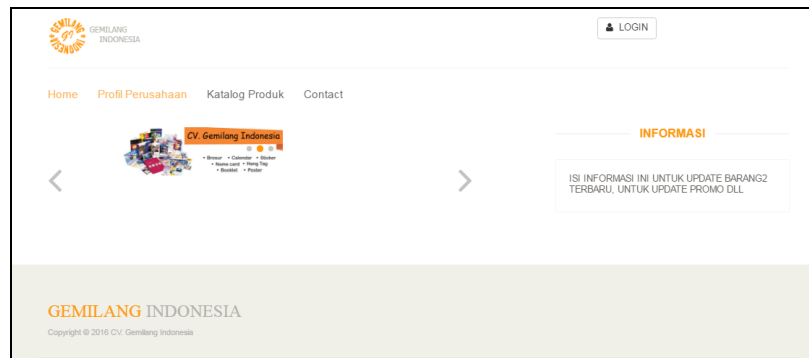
GEMILANG INDONESIA GI

GEMILANG
INDONESIA

LOGIN

Home Profil Perusahaan Katalog Produk Contact

CV. Gemilang Indonesia

• Brosur • Calendar • Sticker
• Name card • Hang Tag
• Booklet • Poster

INFORMASI

ISI INFORMASI INI UNTUK UPDATE BARANG2 TERBARU, UNTUK UPDATE PROMO DLL

GEMILANG INDONESIA

Copyright © 2016 CV. Gemilang Indonesia